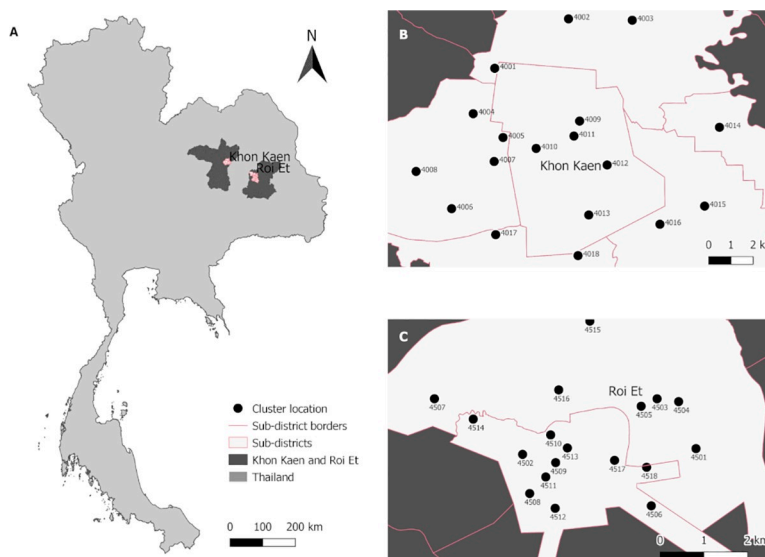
A

N

Khon Kaen
Roi Et

Cluster location
Sub-district borders
Sub-districts
Khon Kaen and Roi Et
Thailand

0 100 200 km

B

4002
4003
4001
4004
4009
4005
4011
4010
4007
Khon Kaen
4012
4008
4014
4006
4013
4016
4015
4017
4018

0 1 2 k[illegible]

C

4515
Roi Et
4507
4516
4505
4503
4504
4514
4510
4513
4501
4502
4509
4517
4518
4511
4508
4512
4506

0 1 2 km